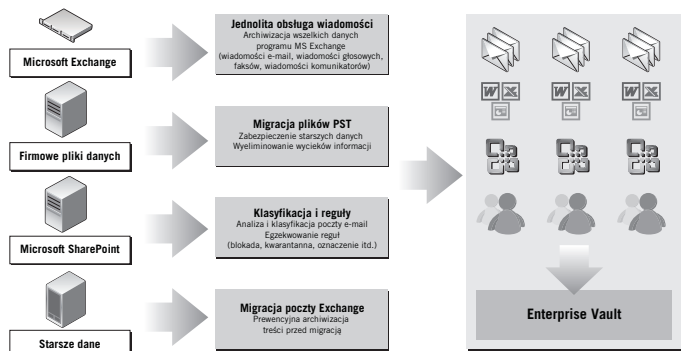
Microsoft Exchange

Firmowe pliki danych

Microsoft SharePoint

Starsze dane

Jednolita obsługa wiadomości
Archiwizacja wszelkich danych programu MS Exchange (wiadomości e-mail, wiadomości głosowych, faksów, wiadomości komunikatorów)

Migracja plików PST
Zabezpieczenie starszych danych
Wyeliminowanie wycieków informacji

Klasyfikacja i reguły
Analiza i klasyfikacja poczty e-mail
Egzekwowanie reguł (blokada, kwarantanna, oznaczenie itd.)

Migracja poczty Exchange
Prewencyjna archiwizacja treści przed migracją

Enterprise Vault